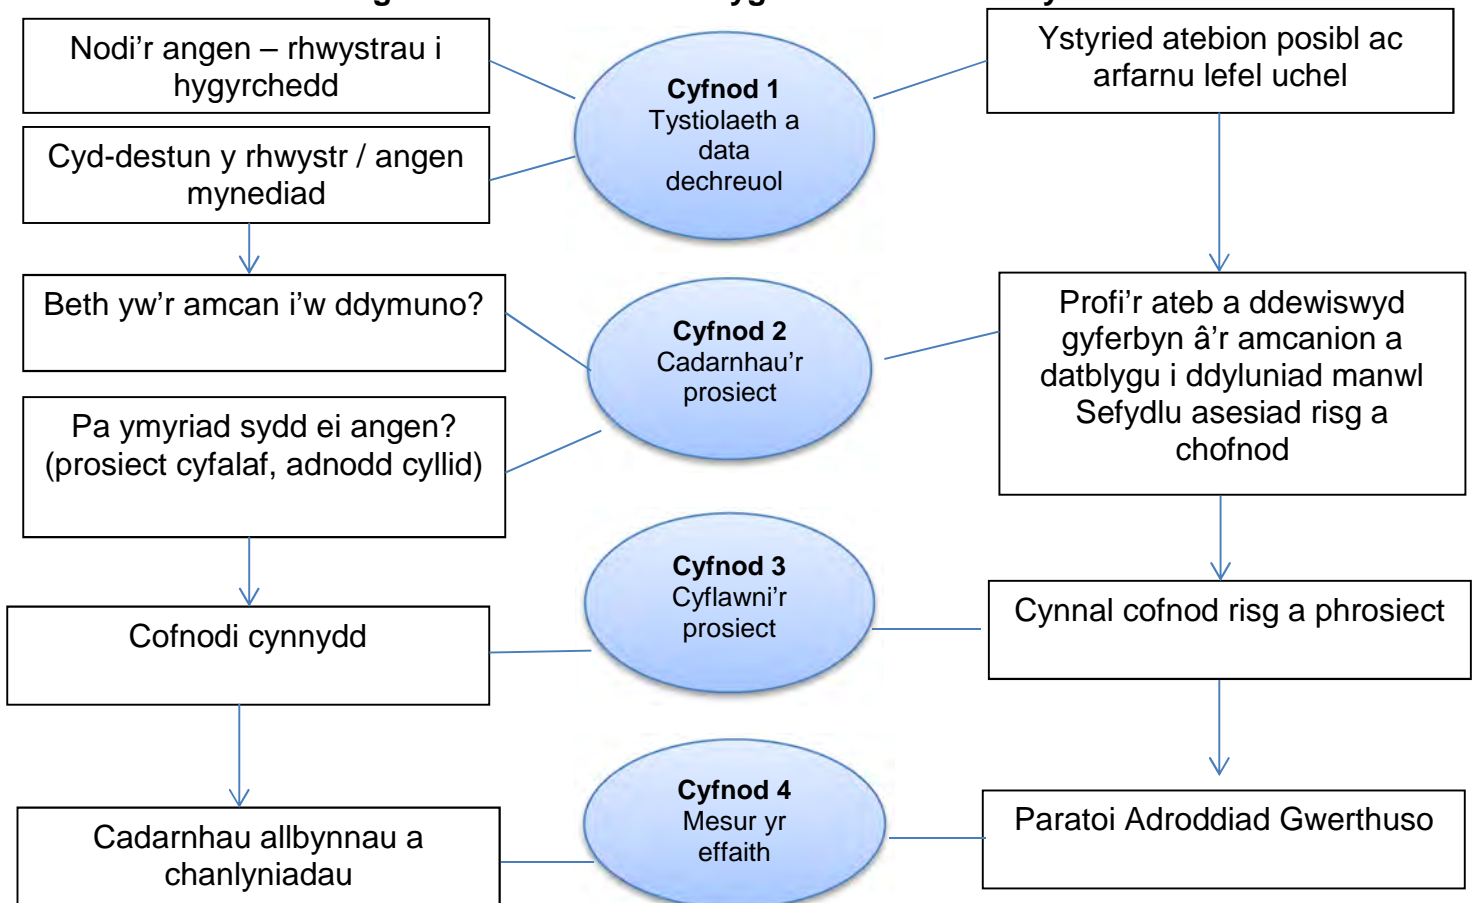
Nodi'r angen – rhwystrau i hygyrchedd

Cyd-destun y rhwystr / angen mynediad

Beth yw'r amcan i'w ddymuno?

Pa ymyriad sydd ei angen? (prosiect cyfalaf, adnodd cyllid)

Cofnodi cynnydd

Cadarnhau allbynnau a chanlyniadau

**Cyfnod 1**
Tystiolaeth a data dechreuol

**Cyfnod 2**
Cadarnhau'r prosiect

**Cyfnod 3**
Cyflawni'r prosiect

**Cyfnod 4**
Mesur yr effaith

Ystyried atebion posibl ac arfarnu lefel uchel

Profi'r ateb a ddewiswyd gyferbyn â'r amcanion a datblygu i ddyluniad manwl Sefydlu asesiad risg a chofnod

Cynnal cofnod risg a phrosiect

Paratoi Adroddiad Gwerthuso